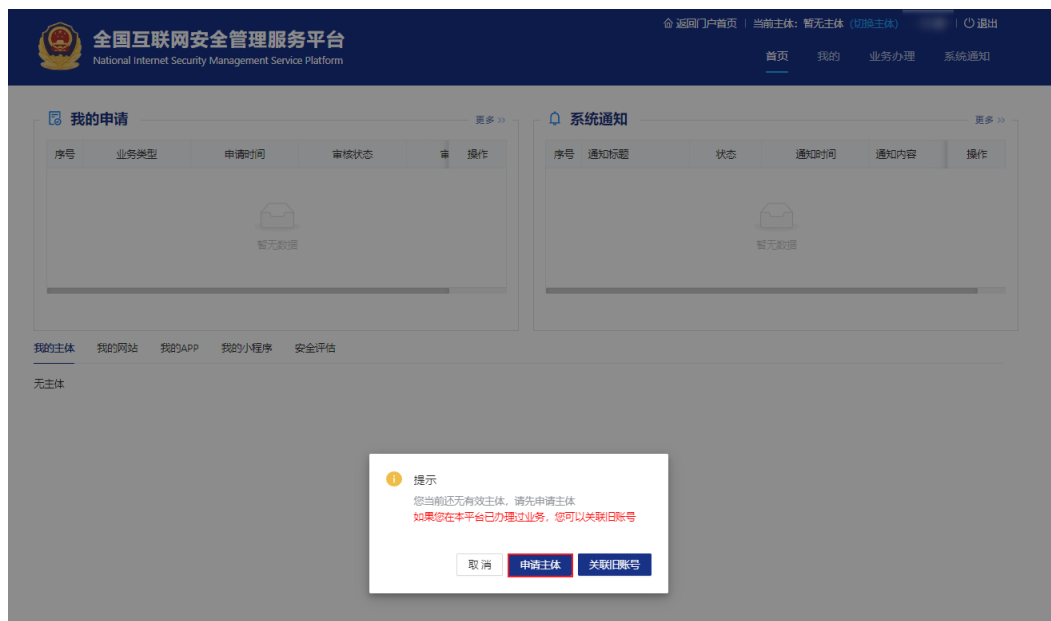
全国互联网安全管理服务平台
National Internet Security Management Service Platform

返回门户首页 | 当前主体: 暂无主体 (切换主体) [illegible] | 退出

首页 我的 业务办理 系统通知

我的申请 更多 »

| 序号 | 业务类型 | 申请时间 | 审核状态 | 审 | 操作 |
|---|---|---|---|---|---|

暂无数据

系统通知 更多 »

| 序号 | 通知标题 | 状态 | 通知时间 | 通知内容 | 操作 |
|---|---|---|---|---|---|

暂无数据

我的主体 我的网站 我的APP 我的小程序 安全评估

无主体

提示
您当前还无有效主体，请先申请主体
如果您在本平台已办理过业务，您可以关联旧账号

取 消 申请主体 关联旧账号